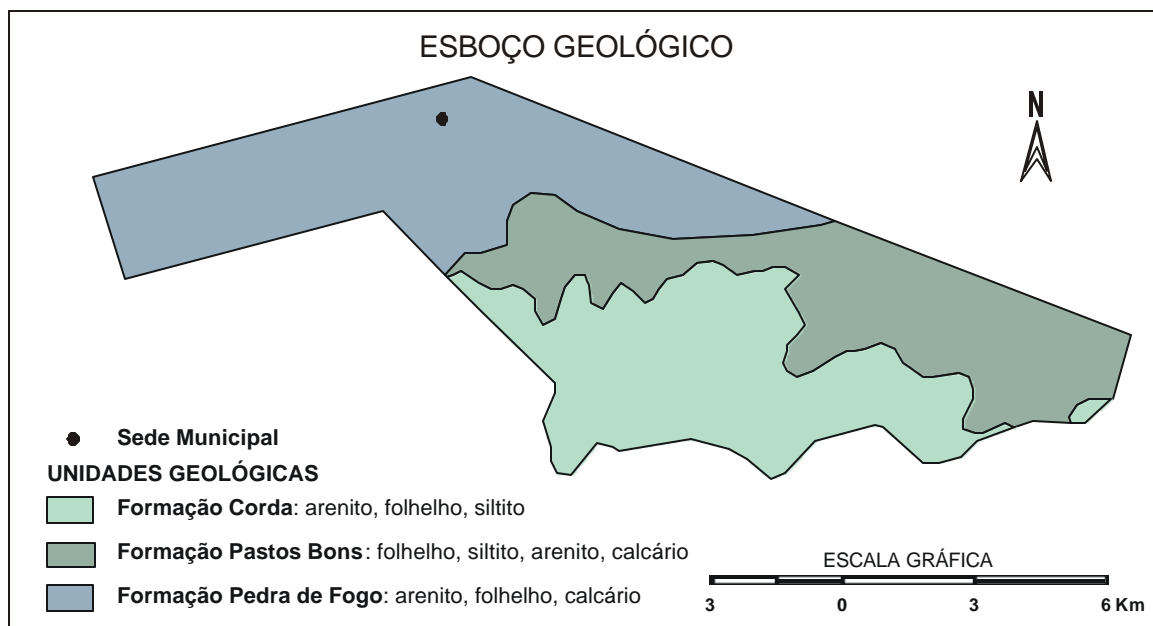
ESBOÇO GEOLÓGICO

N

Sede Municipal

UNIDADES GEOLÓGICAS

**Formação Corda**: arenito, folhelho, siltito

**Formação Pastos Bons**: folhelho, siltito, arenito, calcário

**Formação Pedra de Fogo**: arenito, folhelho, calcário

ESCALA GRÁFICA

3 0 3 6 Km